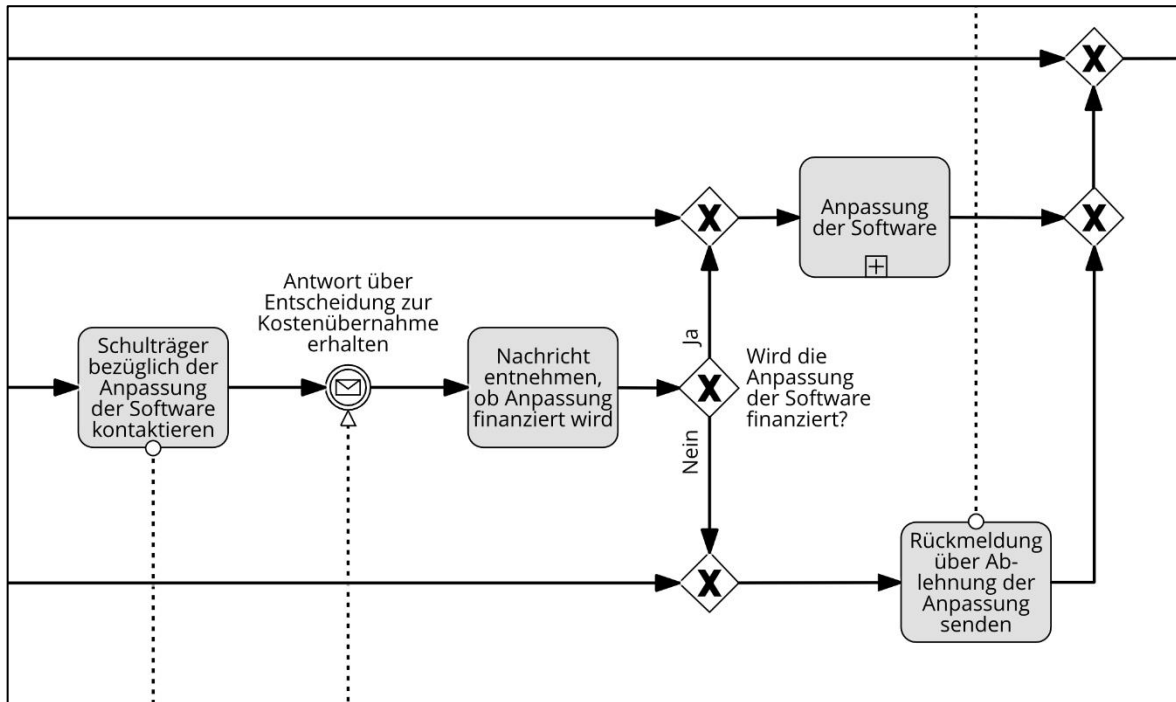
Anpassung der Software

Antwort über Entscheidung zur Kostenübernahme erhalten

Schulträger bezüglich der Anpassung der Software kontaktieren

Nachricht entnehmen, ob Anpassung finanziert wird

Ja

Wird die Anpassung der Software finanziert?

Nein

Rückmeldung über Ablehnung der Anpassung senden